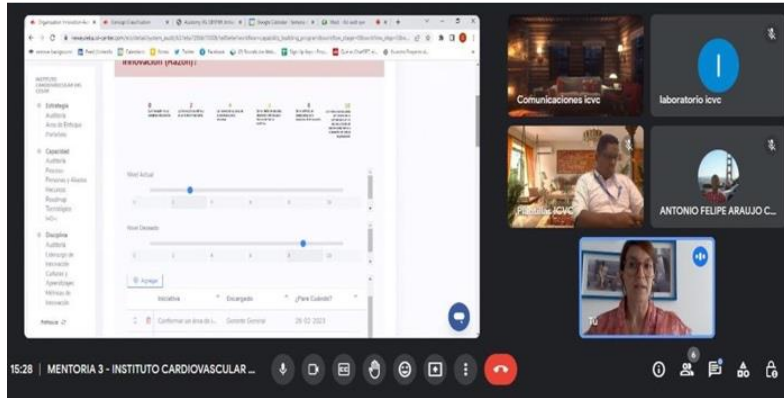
Innovación (Razón):

Estrategia
Auditoría
Área de Enfoque
Portafolio

Capacidad
Auditoría
Proceso
Personas y Aliados
Recursos
Roadmap
Tecnología

Disciplina
Auditoría
Liderazgo de Innovación
Cultura y Aprendizajes
Métricas de Innovación

Nivel Actual

Nivel Deseado

Agregar

Iniciativa | Encargado | ¿Para Cuándo?
Conformar un área de i... | Gerente General | 28-02-2023

Comunicaciones icvc
laboratorio icvc
ANTONIO FELIPE ARAUJO C...
Tú

15:28 | MENTORIA 3 - INSTITUTO CARDIOVASCULAR ...
6